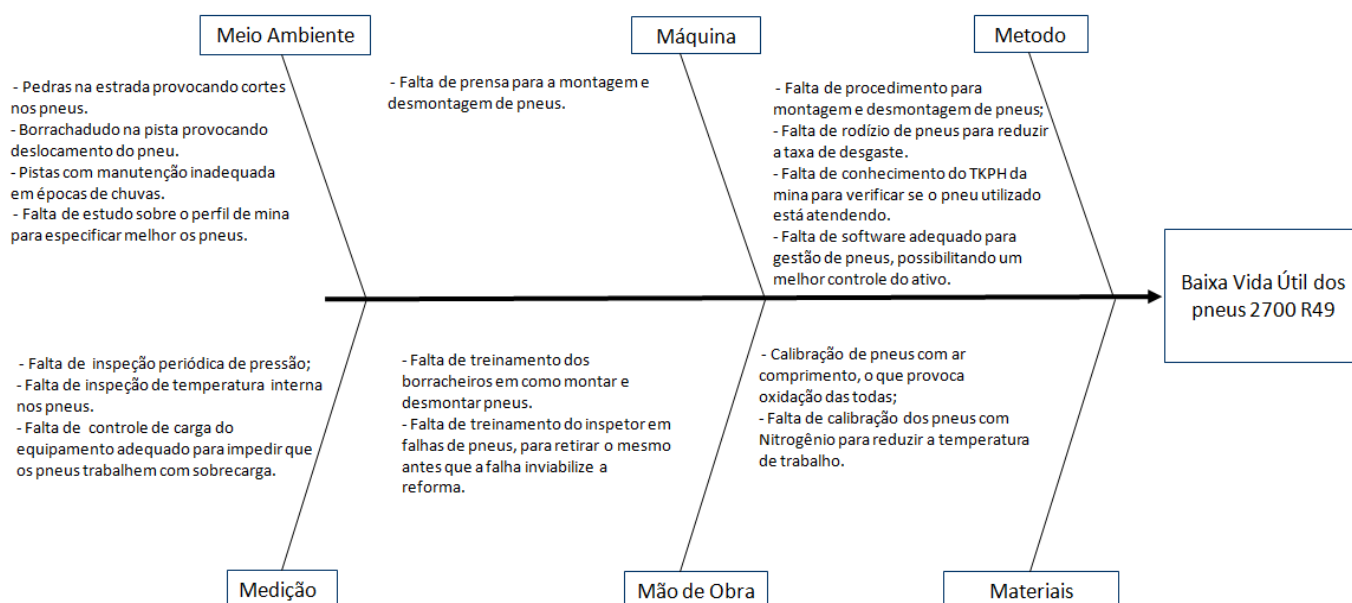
Meio Ambiente

- Pedras na estrada provocando cortes nos pneus.
- Borrachadudo na pista provocando deslocamento do pneu.
- Pistas com manutenção inadequada em épocas de chuvas.
- Falta de estudo sobre o perfil de mina para especificar melhor os pneus.

Máquina

- Falta de prensa para a montagem e desmontagem de pneus.

Metodo

- Falta de procedimento para montagem e desmontagem de pneus;
- Falta de rodízio de pneus para reduzir a taxa de desgaste.
- Falta de conhecimento do TKPH da mina para verificar se o pneu utilizado está atendendo.
- Falta de software adequado para gestão de pneus, possibilitando um melhor controle do ativo.

Baixa Vida Útil dos pneus 2700 R49

- Falta de inspeção periódica de pressão;
- Falta de inspeção de temperatura interna nos pneus.
- Falta de controle de carga do equipamento adequado para impedir que os pneus trabalhem com sobrecarga.

- Falta de treinamento dos borracheiros em como montar e desmontar pneus.
- Falta de treinamento do inspetor em falhas de pneus, para retirar o mesmo antes que a falha inviabilize a reforma.

- Calibração de pneus com ar comprimento, o que provoca oxidação das todas;
- Falta de calibração dos pneus com Nitrogênio para reduzir a temperatura de trabalho.

Medição

Mão de Obra

Materiais